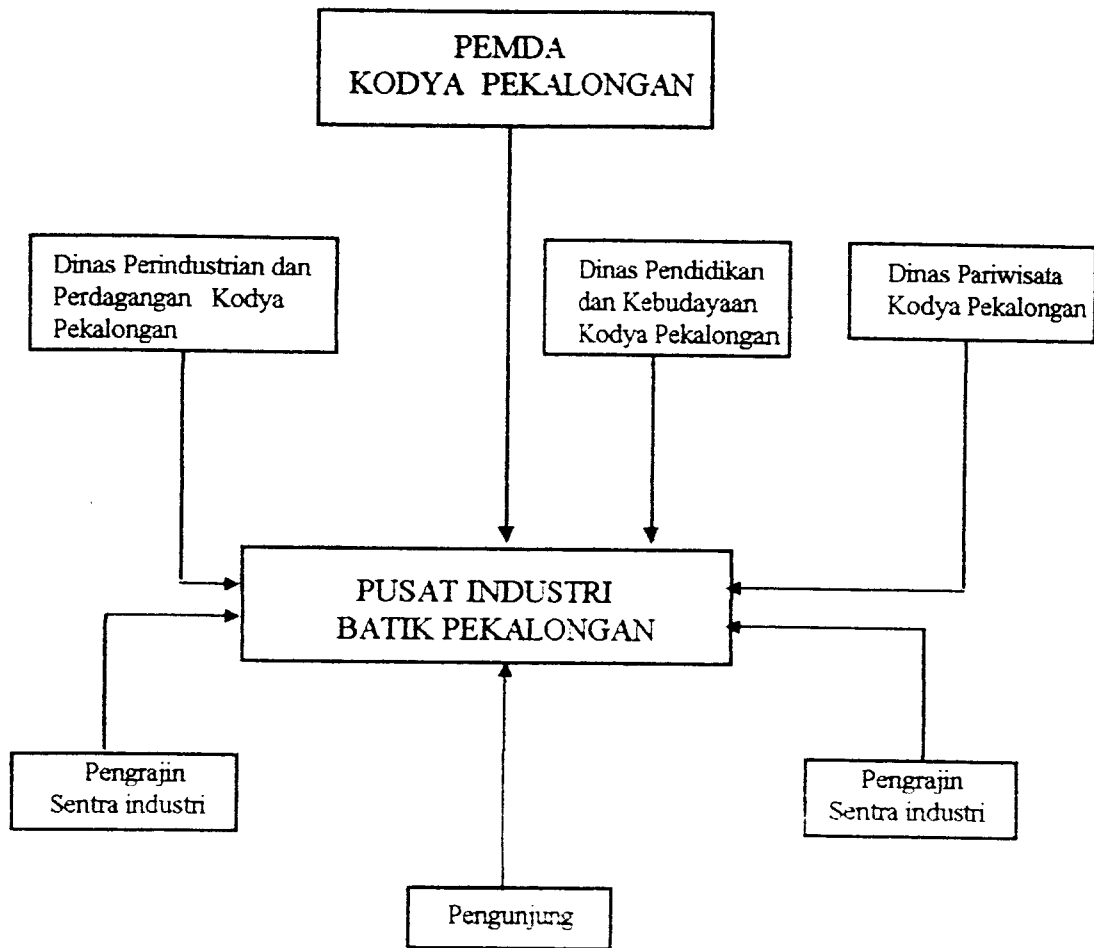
PEMDA
KODYA PEKALONGAN

Dinas Perindustrian dan Perdagangan Kodya Pekalongan

Dinas Pendidikan dan Kebudayaan Kodya Pekalongan

Dinas Pariwisata Kodya Pekalongan

PUSAT INDUSTRI
BATIK PEKALONGAN

Pengrajin Sentra industri

Pengrajin Sentra industri

Pengunjung